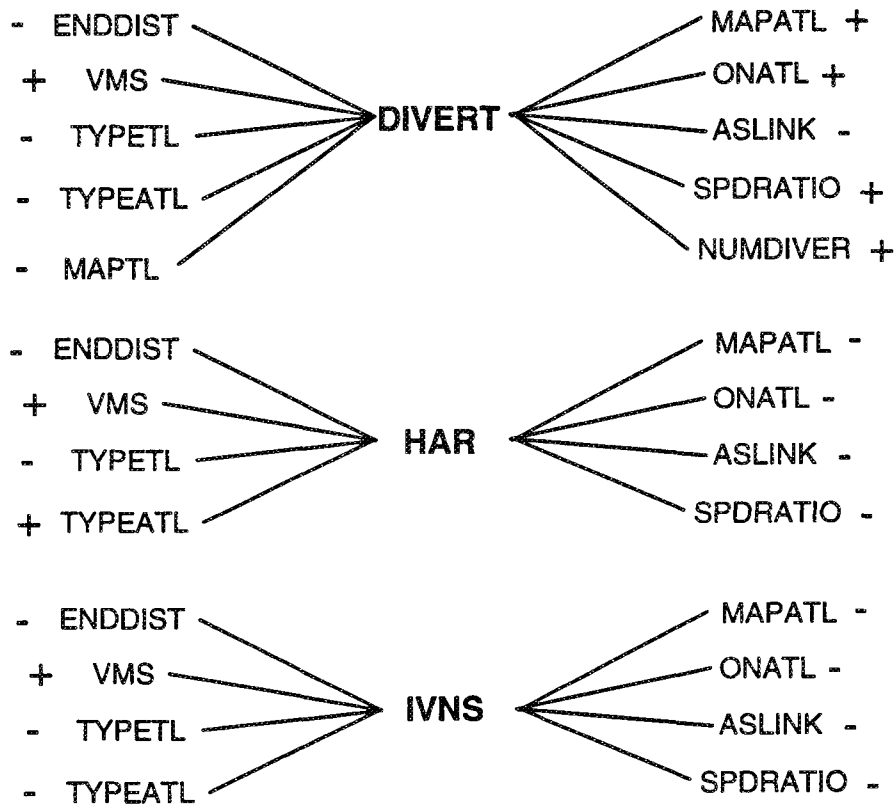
- ENDDIST
+ VMS
- TYPETL
- TYPEATL
- MAPTL

DIVERT

MAPATL +
ONATL +
ASLINK -
SPDRATIO +
NUMDIVER +

- ENDDIST
+ VMS
- TYPETL
+ TYPEATL

HAR

MAPATL -
ONATL -
ASLINK -
SPDRATIO -

- ENDDIST
+ VMS
- TYPETL
- TYPEATL

IVNS

MAPATL -
ONATL -
ASLINK -
SPDRATIO -